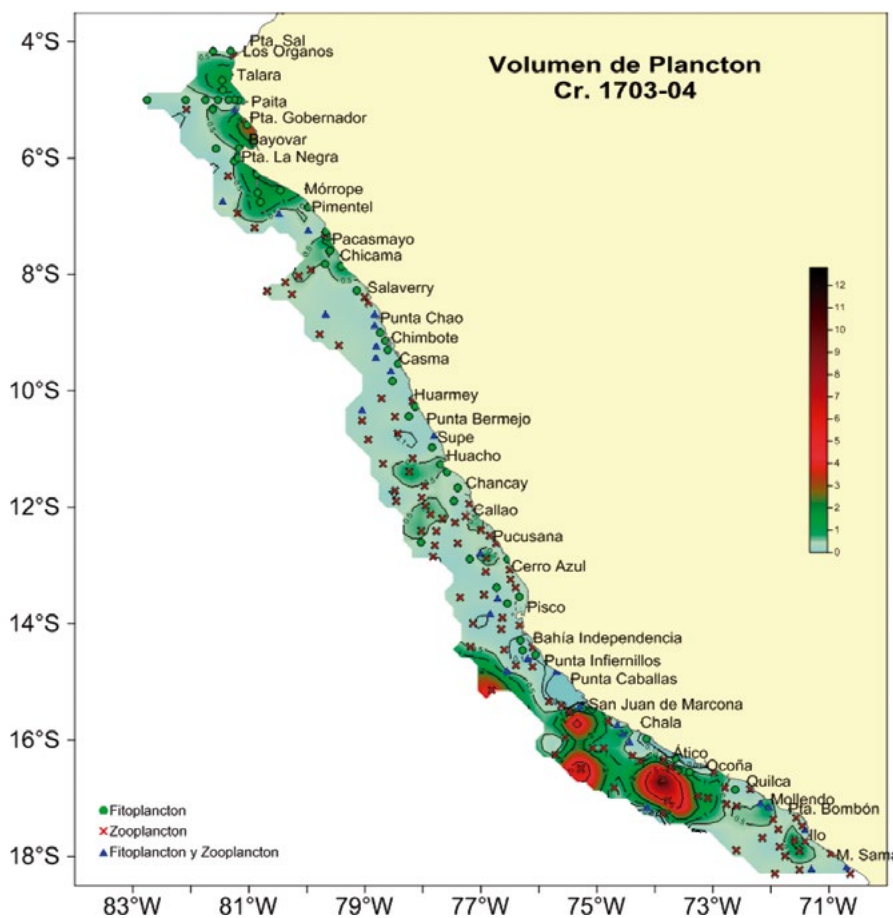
Volumen de Plancton
Cr. 1703-04

4°S
6°S
8°S
10°S
12°S
14°S
16°S
18°S

Pta. Sal
Los Organos
Talara
Paita
Pta. Gobernador
Bayovar
Pta. La Negra
Mórrope
Pimentel
Pacasmayo
Chicama
Salaverry
Punta Chao
Chimbote
Casma
Huarmey
Punta Bermejo
Supe
Huacho
Chancay
Callao
Pucusana
Cerro Azul
Pisco
Bahía Independencia
Punta Infiernillos
Punta Caballas
San Juan de Marcona
Chala
Ático
Ocoña
Quilca
Mollendo
Pta. Bombón
Ilo
M. Sama

12
11
10
9
8
7
6
5
4
3
2
1
0

Fitoplancton
Zooplancton
Fitoplancton y Zooplancton

83°W
81°W
79°W
77°W
75°W
73°W
71°W